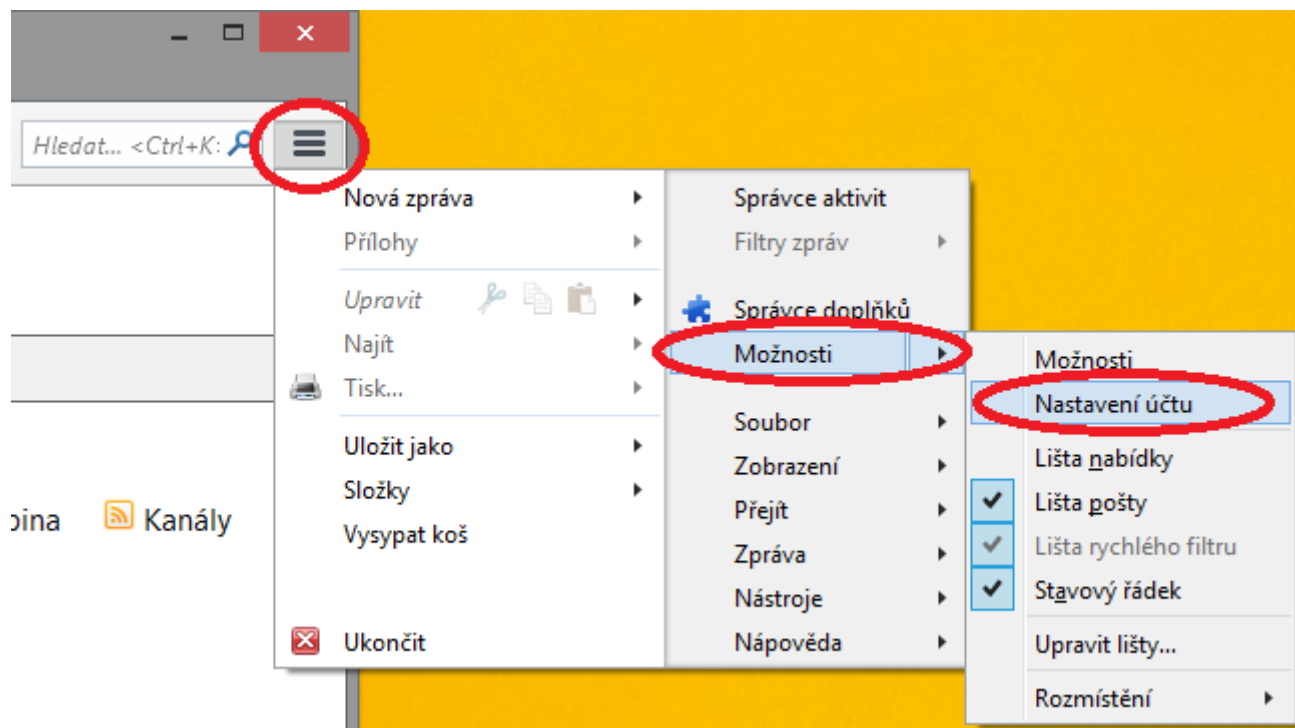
Hledat... <Ctrl+K:

Nová zpráva
Přílohy
Upravit
Najít
Tisk...
Uložit jako
Složky
Vysypat koš
Ukončit

Správce aktivit
Filtry zpráv
Správce doplňků
Možnosti
Soubor
Zobrazení
Přejít
Zpráva
Nástroje
Nápověda

Možnosti
Nastavení účtu
Lišta nabídky
Lišta pošty
Lišta rychlého filtru
Stavový řádek
Upravit lišty...
Rozmístění

pina
Kanály